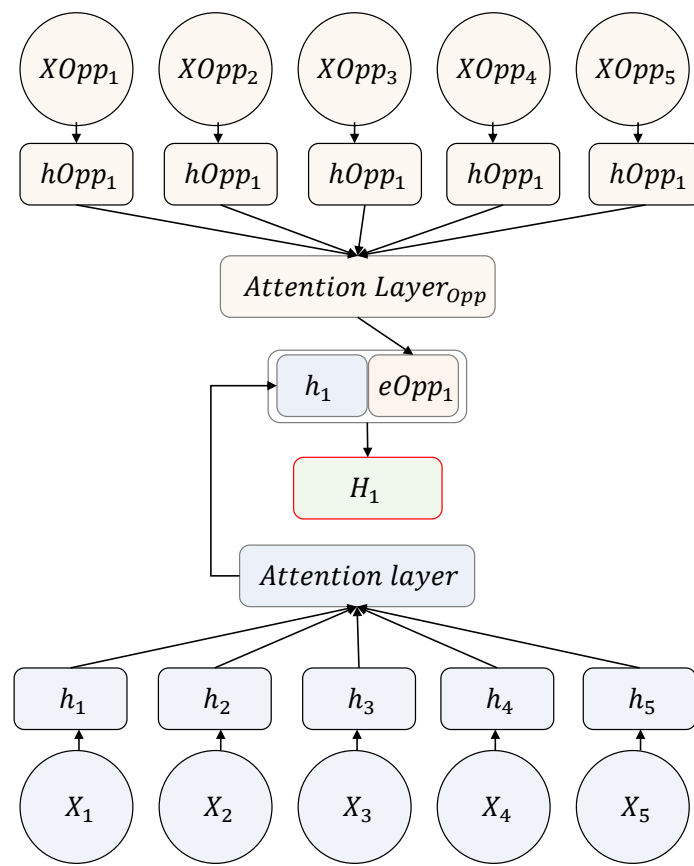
$XOpp_1$ $XOpp_2$ $XOpp_3$ $XOpp_4$ $XOpp_5$

$hOpp_1$ $hOpp_1$ $hOpp_1$ $hOpp_1$ $hOpp_1$

$Attention\ Layer_{Opp}$

$h_1$ $eOpp_1$

$H_1$

$Attention\ layer$

$h_1$ $h_2$ $h_3$ $h_4$ $h_5$

$X_1$ $X_2$ $X_3$ $X_4$ $X_5$